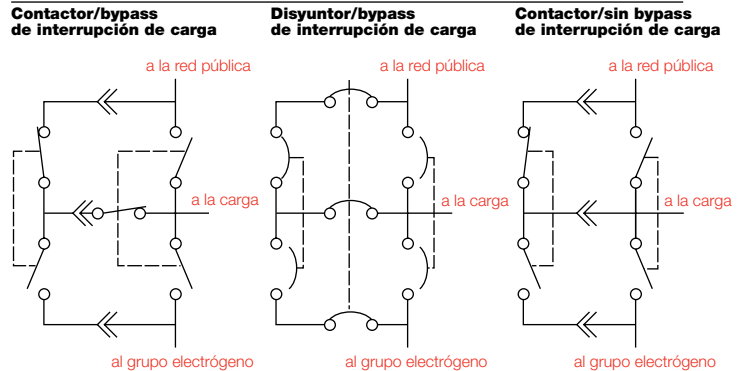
Contactor/bypass de interrupción de carga

a la red pública

a la carga

al grupo electrógeno

Disyuntor/bypass de interrupción de carga

a la red pública

a la carga

al grupo electrógeno

Contactor/sin bypass de interrupción de carga

a la red pública

a la carga

al grupo electrógeno